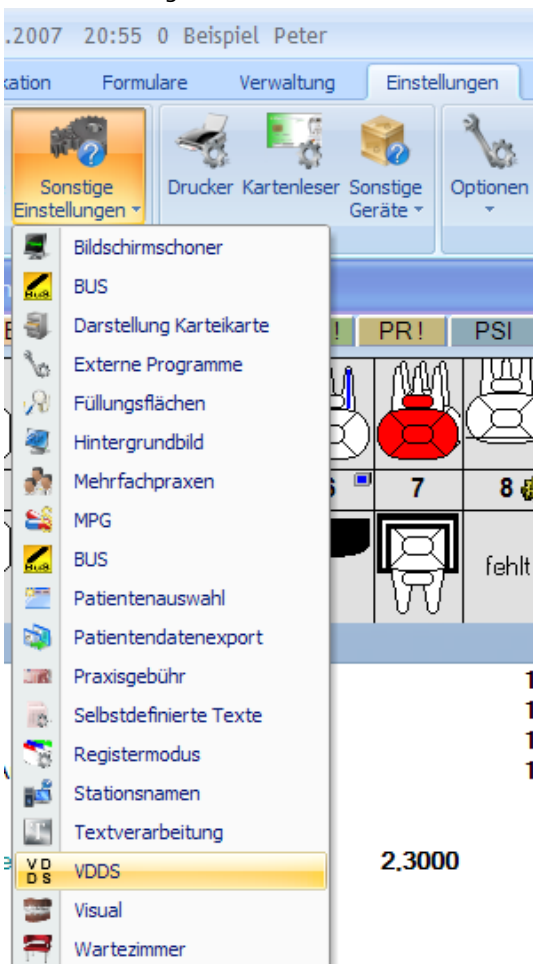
.2007 20:55 0 Beispiel Peter

kation Formulare Verwaltung Einstellungen

Sonstige Einstellungen
Drucker
Kartenleser
Sonstige Geräte
Optionen

Bildschirmschoner
BUS
Darstellung Karteikarte
Externe Programme
Füllungsflächen
Hintergrundbild
Mehrfachpraxen
MPG
BUS
Patientenauswahl
Patientendatenexport
Praxisgebühr
Selbstdefinierte Texte
Registermodus
Stationsnamen
Textverarbeitung
VDDS
Visual
Wartezimmer

PR!
PSI
6
7
8
fehlt
1
1
1
1
2,3000